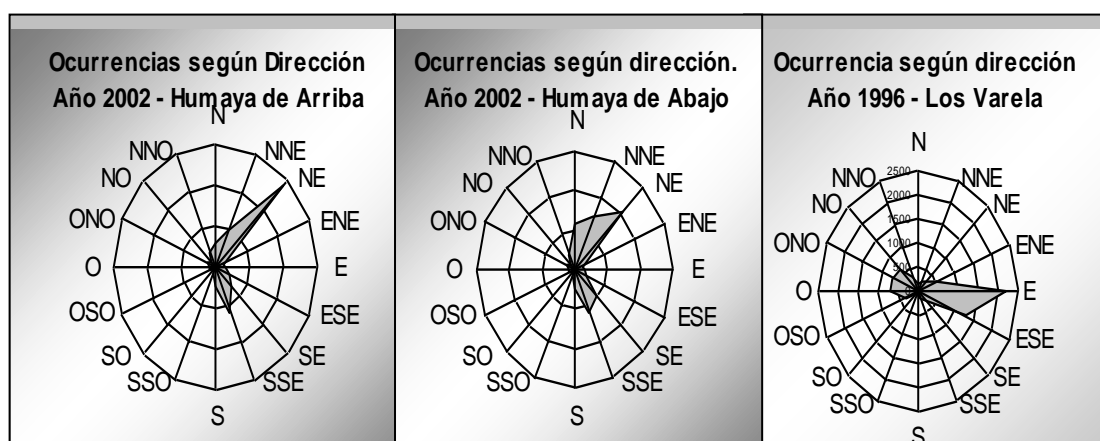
Ocurrencias según Dirección
Año 2002 - Humaya de Arriba

N
NNE
NE
ENE
E
ESE
SE
SSE
S
SSO
SO
OSO
O
ONO
NO
NNO

Ocurrencias según dirección.
Año 2002 - Humaya de Abajo

N
NNE
NE
ENE
E
ESE
SE
SSE
S
SSO
SO
OSO
O
ONO
NO
NNO

Ocurrencia según dirección
Año 1996 - Los Varela

N
NNE
NE
ENE
E
ESE
SE
SSE
S
SSO
SO
OSO
O
ONO
NO
NNO
2500
2000
1500
1000
500